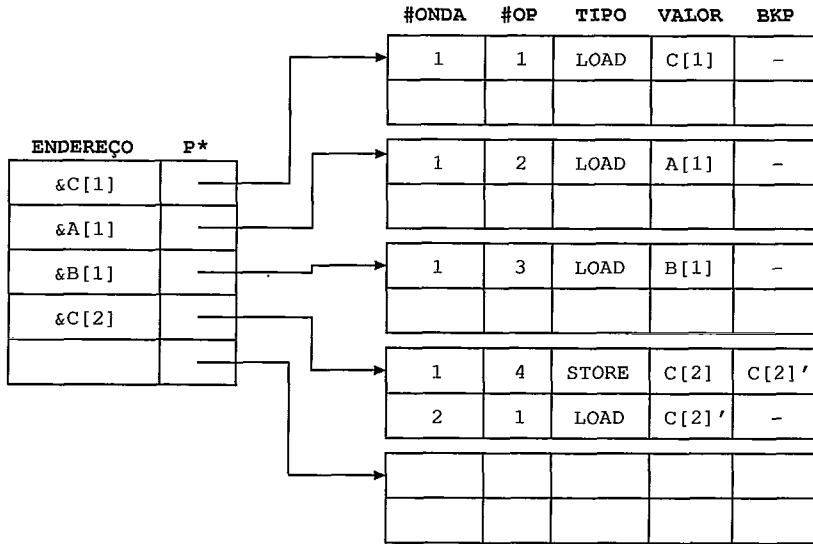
| ENDEREÇO | P* |
|---|---|
| &C[1] | |
| &A[1] | |
| &B[1] | |
| &C[2] | |
| | |

| #ONDA | #OP | TIPO | VALOR | BKP |
|---|---|---|---|---|
| 1 | 1 | LOAD | C[1] | – |
| | | | | |

| #ONDA | #OP | TIPO | VALOR | BKP |
|---|---|---|---|---|
| 1 | 2 | LOAD | A[1] | – |
| | | | | |

| #ONDA | #OP | TIPO | VALOR | BKP |
|---|---|---|---|---|
| 1 | 3 | LOAD | B[1] | – |
| | | | | |

| #ONDA | #OP | TIPO | VALOR | BKP |
|---|---|---|---|---|
| 1 | 4 | STORE | C[2] | C[2]' |
| 2 | 1 | LOAD | C[2]' | – |

| #ONDA | #OP | TIPO | VALOR | BKP |
|---|---|---|---|---|
| | | | | |
| | | | | |